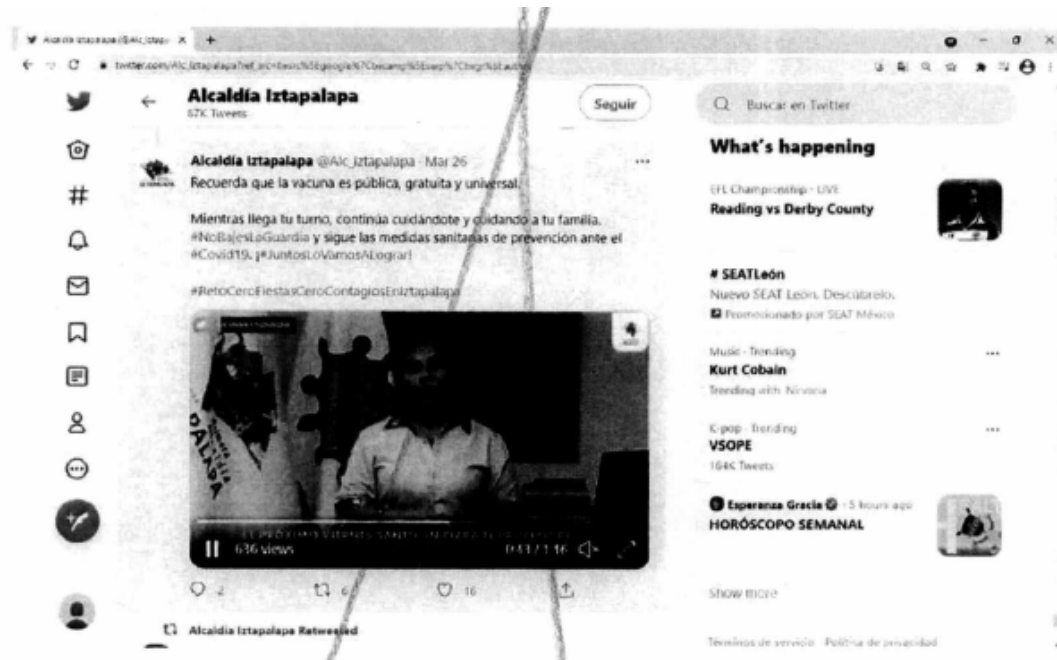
Alcaldía Iztapalapa (@Alc_Iztapa ×
twitter.com/Alc_Iztapalapa?ref_src=twsrc%5Egoogle%7Ctwcamp%5Eserp%7Ctwgr%5Eauthor

Alcaldía Iztapalapa
67K Tweets

Seguir

Buscar en Twitter

Alcaldía Iztapalapa @Alc_Iztapalapa · Mar 26
Recuerda que la vacuna es pública, gratuita y universal.

Mientras llega tu turno, continúa cuidándote y cuidando a tu familia. #NoBajesLaGuardia y sigue las medidas sanitarias de prevención ante el #Covid19. ¡#JuntosLoVamosALograr!

#RetoCeroFiestasCeroContagiosEnIztapalapa

636 views
0:41 / 1:16

2 6 16

Alcaldía Iztapalapa Retweeted

What's happening

EFL Championship · LIVE
Reading vs Derby County

# SEATLeón
Nuevo SEAT León. Descúbrelo.
Promocionado por SEAT México

Music · Trending
Kurt Cobain
Trending with Nirvana

K-pop · Trending
VSOPE
164K Tweets

Esperanza Gracia · 5 hours ago
HORÓSCOPO SEMANAL

Show more

Términos de servicio Política de privacidad